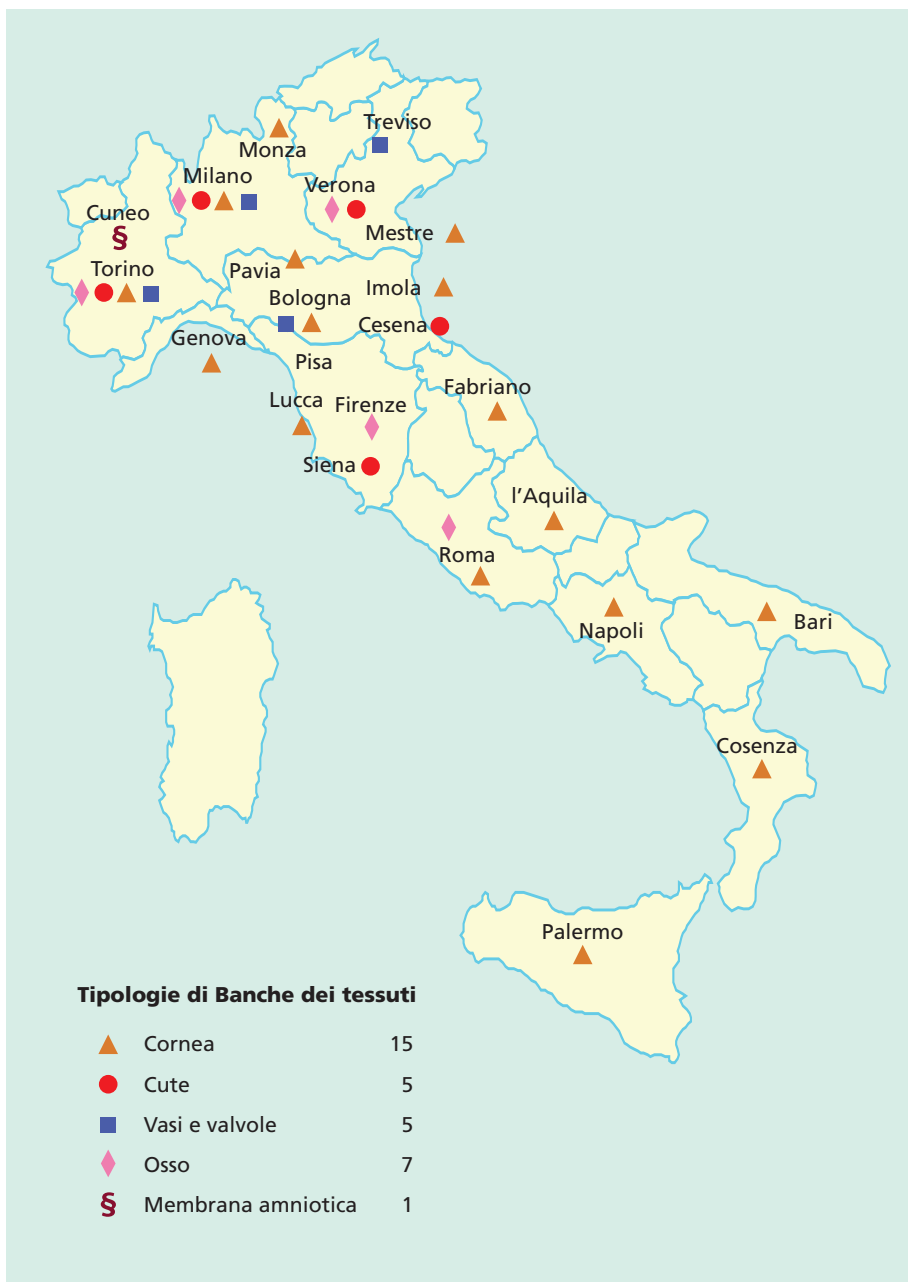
Treviso
Monza
Milano
Verona
Cuneo
§
Mestre
Torino
Pavia
Imola
Bologna
Cesena
Genova
Pisa
Fabriano
Lucca
Firenze
Siena
l'Aquila
Roma
Napoli
Bari
Cosenza
Palermo

**Tipologie di Banche dei tessuti**

| | | |
|---|---|---|
| ▲ | Cornea | 15 |
| ● | Cute | 5 |
| ■ | Vasi e valvole | 5 |
| ♦ | Osso | 7 |
| § | Membrana amniotica | 1 |